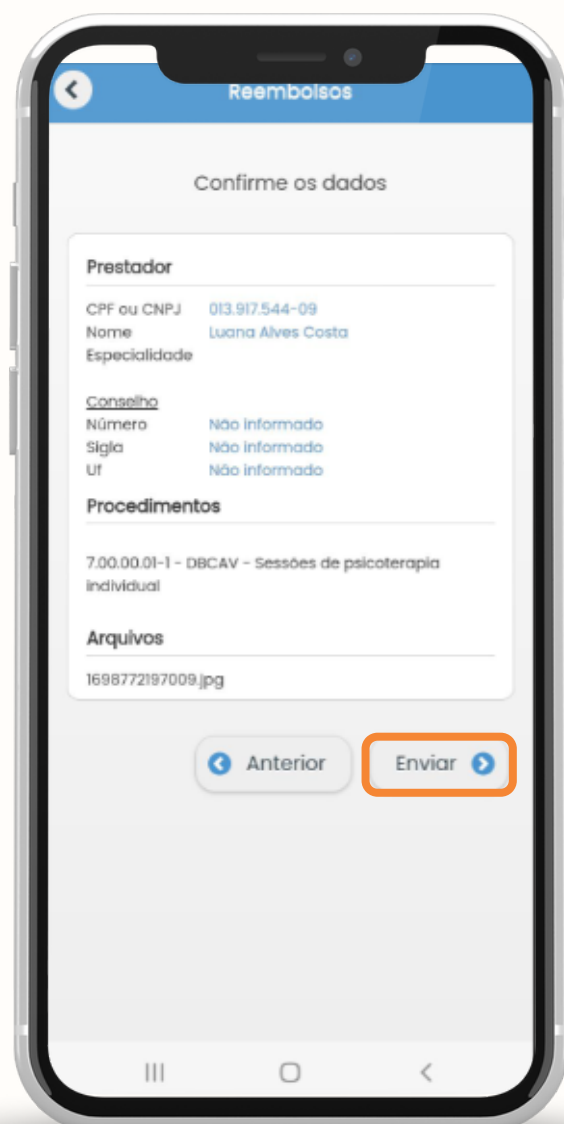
Reembolsos

Confirme os dados

Prestador

CPF ou CNPJ 013.917.544-09
Nome Luana Alves Costa
Especialidade

Conselho
Número Não informado
Sigla Não informado
Uf Não informado

Procedimentos

7.00.00.01-1 - DBCAV - Sessões de psicoterapia individual

Arquivos

1698772197009.jpg

Anterior

Enviar